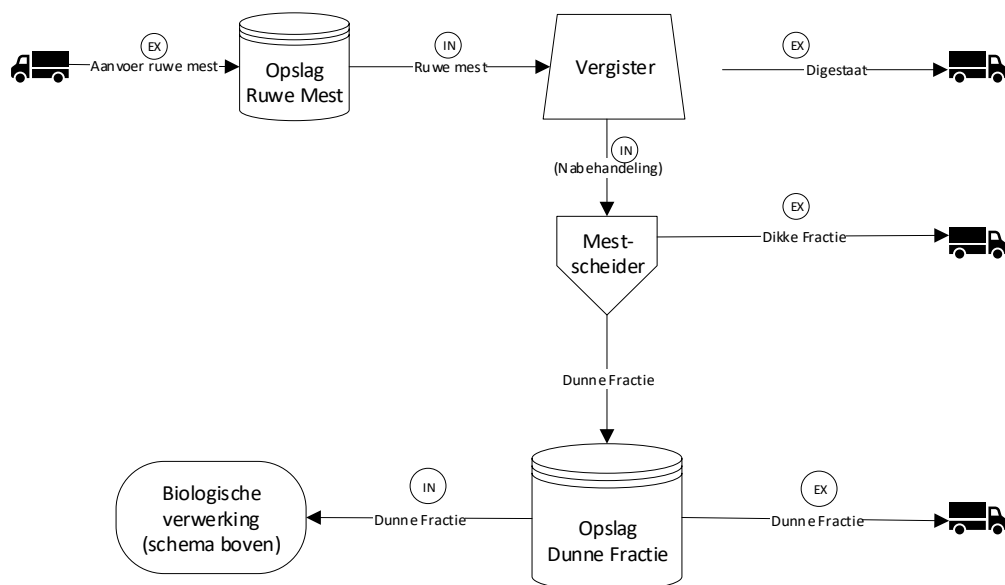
EX
Aanvoer ruwe mest

Opslag Ruwe Mest

IN
Ruwe mest

Vergister

EX
Digestaat

IN
(Nabehandeling)

Mest-scheider

EX
Dikke Fractie

Dunne Fractie

Biologische verwerking (schema boven)

IN
Dunne Fractie

Opslag Dunne Fractie

EX
Dunne Fractie